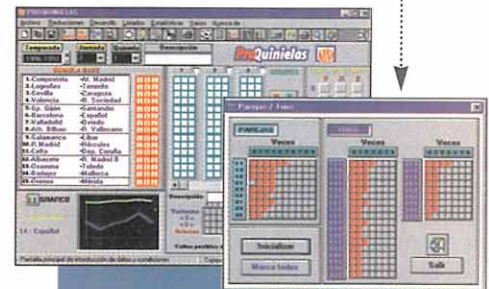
Archivo Reducciones Desarrollo Listados Estadísticas Varios Acerca de

Temporada
Jornada
Quiniela
Descripción

ProQuinielas

1.Compostela -At. Madrid
2.Logroñés -Tenerife
3.Sevilla -Zaragoza
4.Valencia -R. Sociedad
5.Sp. Gijón -Santander
6.Barcelona -Español
7.Valladolid -Oviedo
8.Atl. Bilbao -R. Vallecano
9.Salamanca -Betis
10.R. Madrid -Hércules
11.Celta -Dep. Coruña
12.Albacete -R. Madrid B
13.Osasuna -Toledo
14.Badajoz -Mallorca
15.Gavea -Mérida

GRAFICO

14 - Español

Descripción

Pantalla principal de introducción de datos y condiciones

Parejas / Tríos

PAREJAS

Veces

Veces

Veces

Inicializar

Marcar todas

Salir